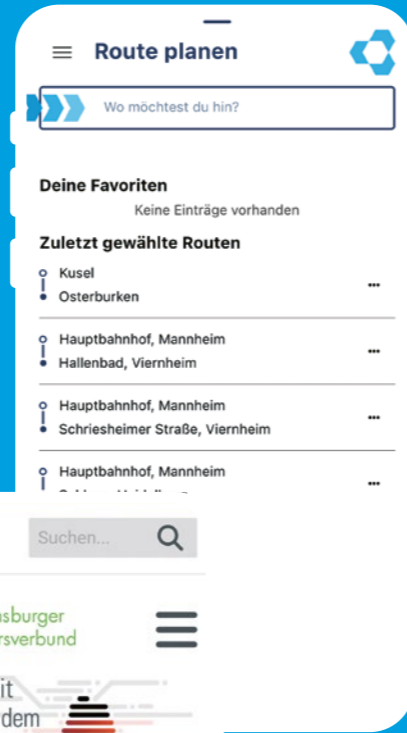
Route planen

Wo möchtest du hin?

Deine Favoriten

Keine Einträge vorhanden

Zuletzt gewählte Routen

Kusel
Osterburken

Hauptbahnhof, Mannheim
Hallenbad, Viernheim

Hauptbahnhof, Mannheim
Schriesheimer Straße, Viernheim

Hauptbahnhof, Mannheim
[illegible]

Suchen...

sburger
rsverbund

it
dem